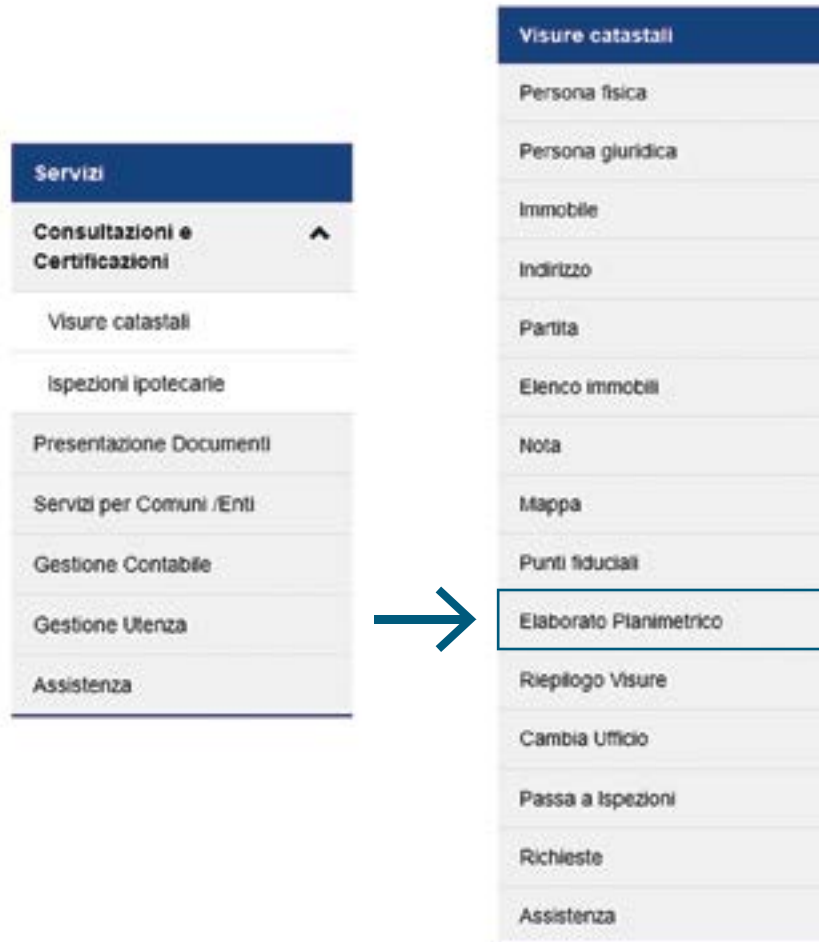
Servizi

Consultazioni e Certificazioni

Visure catastali

Ispezioni ipotecarie

Presentazione Documenti

Servizi per Comuni /Enti

Gestione Contabile

Gestione Utenza

Assistenza

Visure catastali

Persona fisica

Persona giuridica

Immobile

Indirizzo

Partita

Elenco immobili

Nota

Mappa

Punti fiduciali

Elaborato Planimetrico

Riepilogo Visure

Cambia Ufficio

Passa a Ispezioni

Richieste

Assistenza